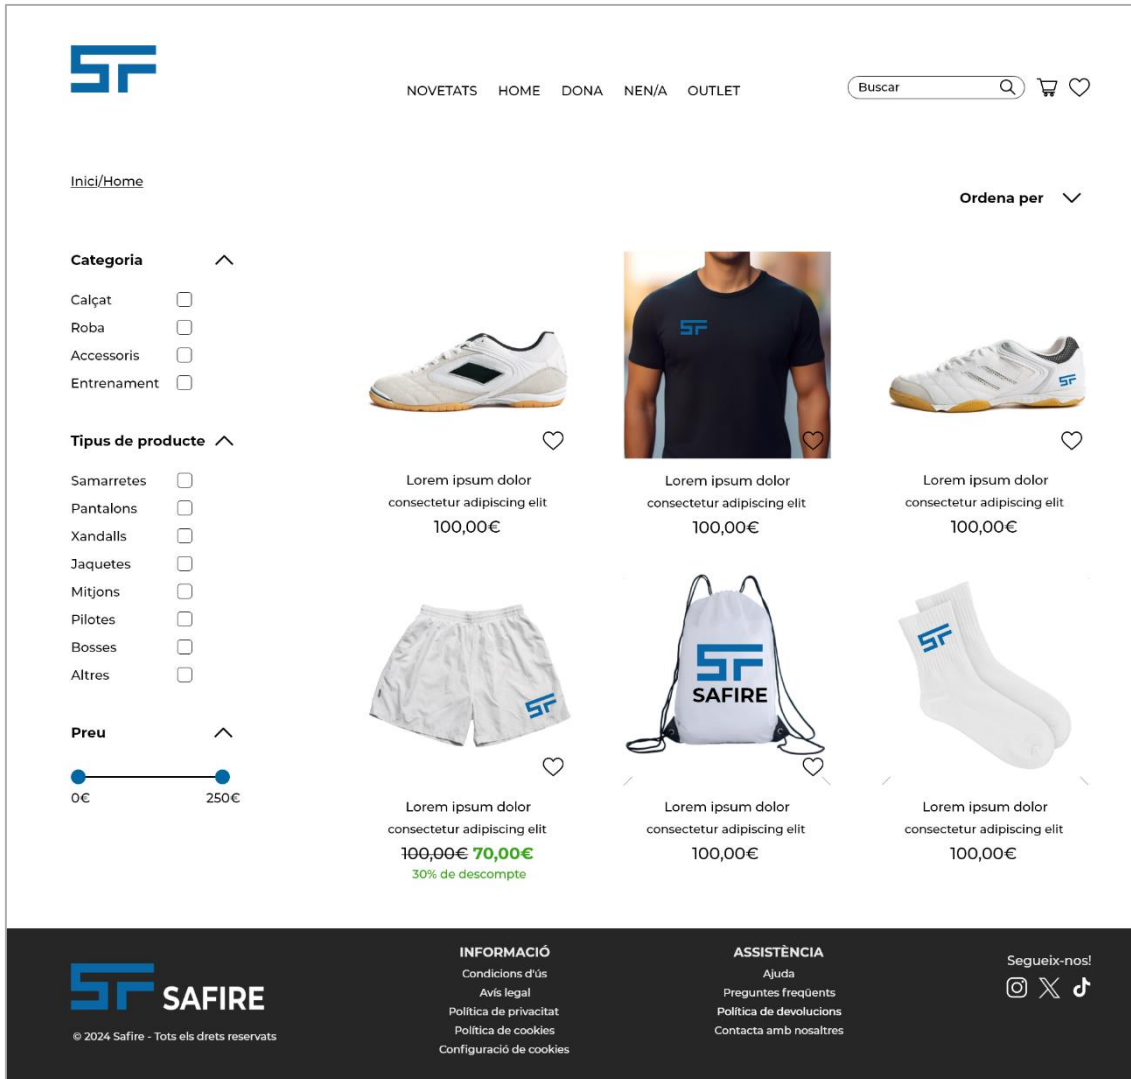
NOVETATS HOME DONA NEN/A OUTLET

Buscar

Inici/Home

Ordena per

Categoria

Calçat
Roba
Accessoris
Entrenament

Tipus de producte

Samarretes
Pantalons
Xandalls
Jaquetes
Mitjons
Pilotes
Bosses
Altres

Preu

0€ 250€

Lorem ipsum dolor
consectetur adipiscing elit
100,00€

Lorem ipsum dolor
consectetur adipiscing elit
100,00€

Lorem ipsum dolor
consectetur adipiscing elit
100,00€

SAFIRE

Lorem ipsum dolor
consectetur adipiscing elit
~~100,00€~~ 70,00€
30% de descompte

Lorem ipsum dolor
consectetur adipiscing elit
100,00€

Lorem ipsum dolor
consectetur adipiscing elit
100,00€

SAFIRE
© 2024 Safire - Tots els drets reservats

INFORMACIÓ
Condicions d'ús
Avís legal
Política de privacitat
Política de cookies
Configuració de cookies

ASSISTÈNCIA
Ajuda
Preguntes freqüents
Política de devolucions
Contacta amb nosaltres

Segueix-nos!